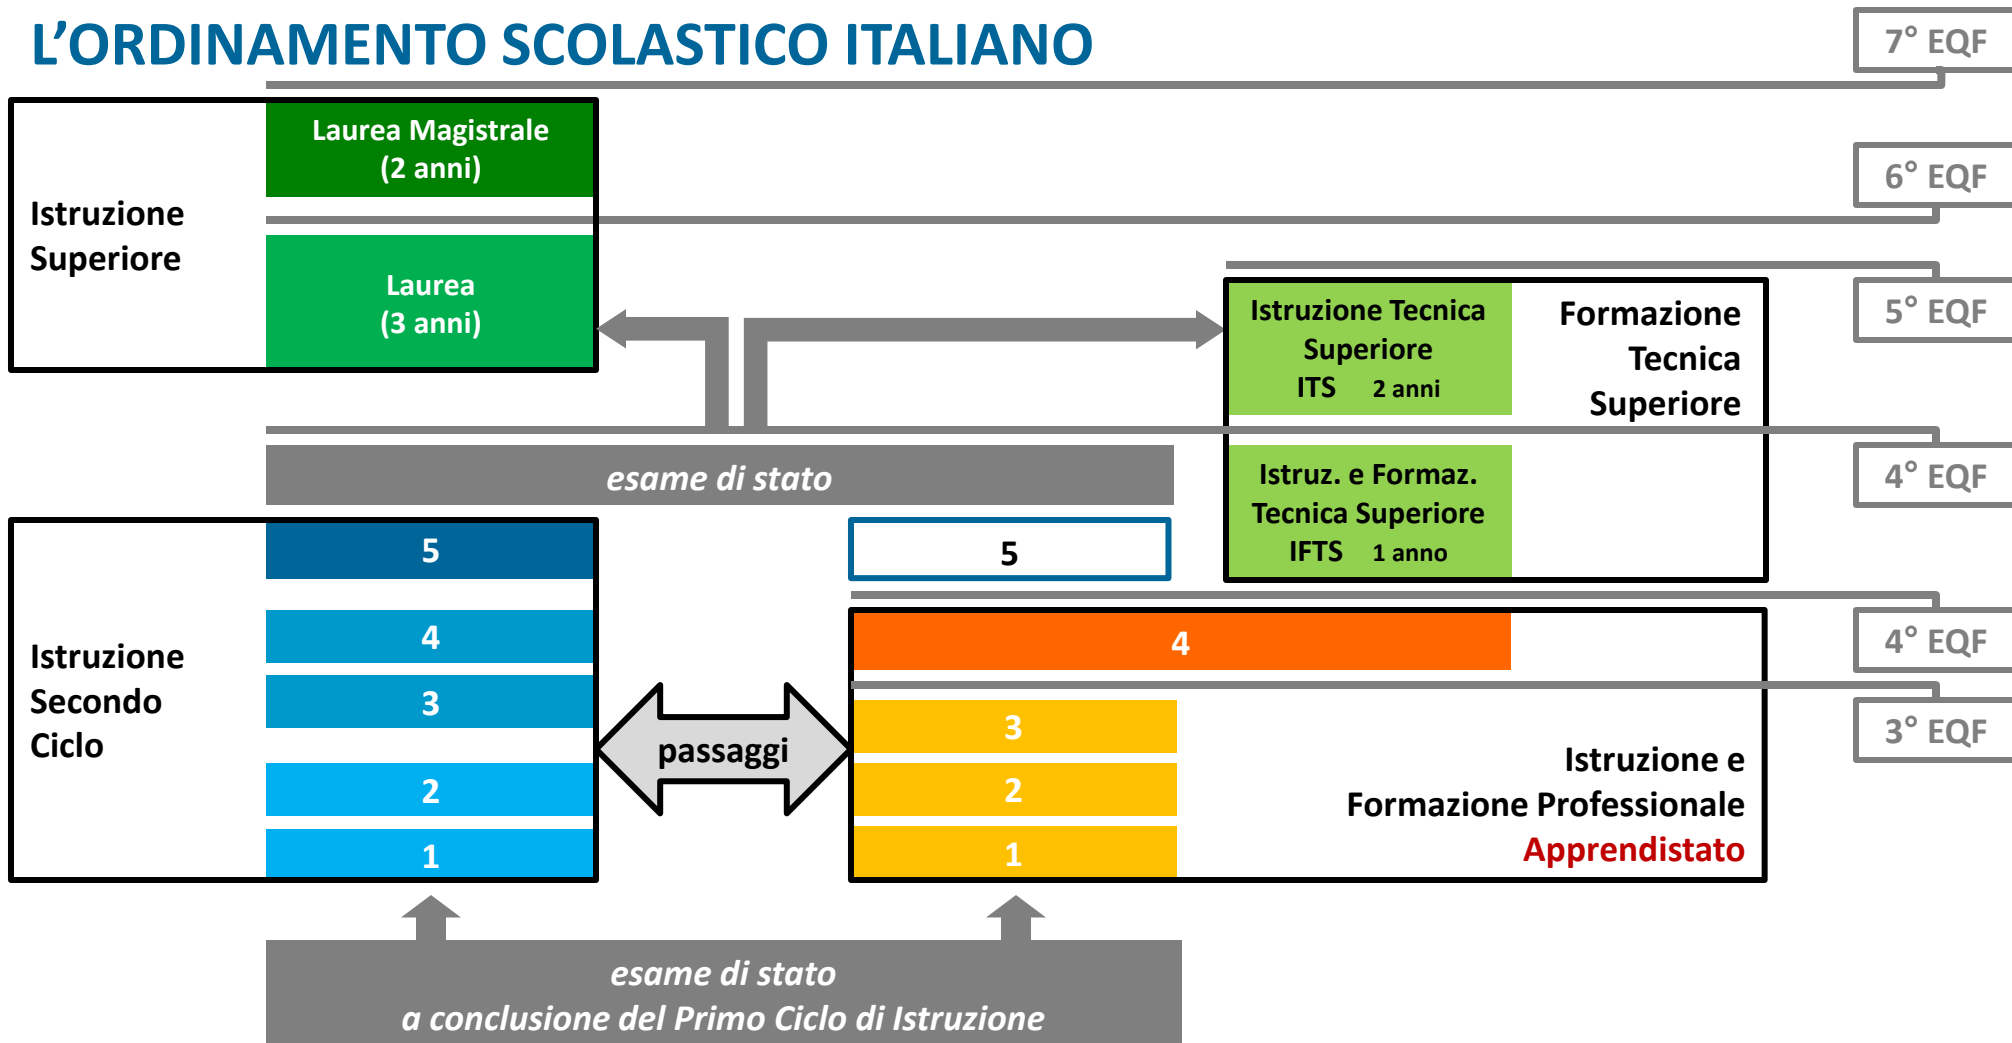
L’ORDINAMENTO SCOLASTICO ITALIANO

7° EQF

Istruzione Superiore

Laurea Magistrale (2 anni)

6° EQF

Laurea (3 anni)

5° EQF

Istruzione Tecnica Superiore ITS 2 anni

Formazione Tecnica Superiore

4° EQF

esame di stato

Istruz. e Formaz. Tecnica Superiore IFTS 1 anno

Istruzione Secondo Ciclo

5

4

3

2

1

5

4° EQF

4

3° EQF

passaggi

3

2

1

Istruzione e Formazione Professionale Apprendistato

esame di stato
a conclusione del Primo Ciclo di Istruzione